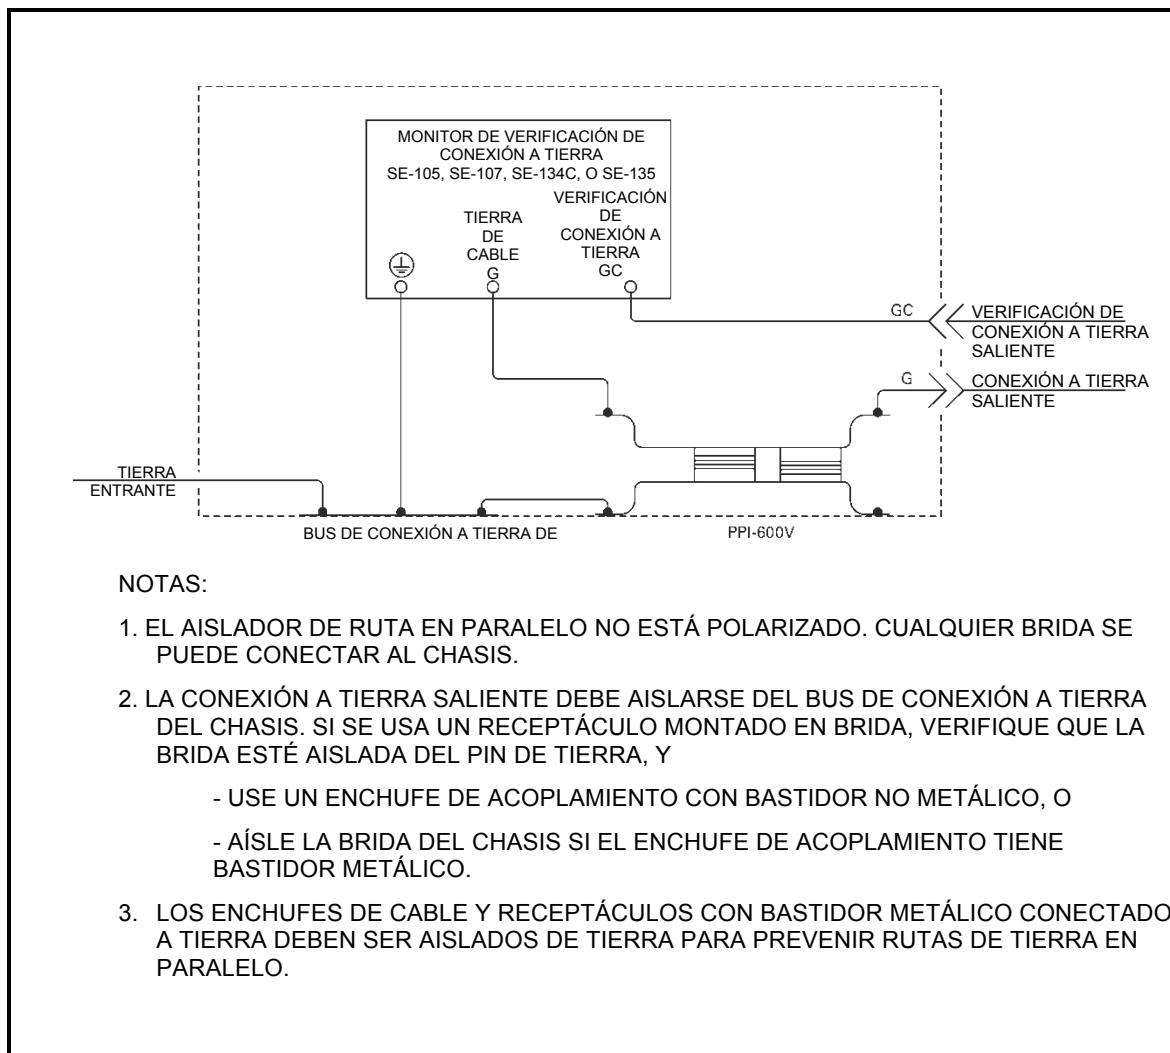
MONITOR DE VERIFICACIÓN DE CONEXIÓN A TIERRA SE-105, SE-107, SE-134C, O SE-135

TIERRA DE CABLE G

VERIFICACIÓN DE CONEXIÓN A TIERRA GC

GC

VERIFICACIÓN DE CONEXIÓN A TIERRA SALIENTE

G

CONEXIÓN A TIERRA SALIENTE

TIERRA ENTRANTE

BUS DE CONEXIÓN A TIERRA DE

PPI-600V

NOTAS:

1. EL AISLADOR DE RUTA EN PARALELO NO ESTÁ POLARIZADO. CUALQUIER BRIDA SE PUEDE CONECTAR AL CHASIS.

2. LA CONEXIÓN A TIERRA SALIENTE DEBE AISLARSE DEL BUS DE CONEXIÓN A TIERRA DEL CHASIS. SI SE USA UN RECEPTÁCULO MONTADO EN BRIDA, VERIFIQUE QUE LA BRIDA ESTÉ AISLADA DEL PIN DE TIERRA, Y

- USE UN ENCHUFE DE ACOPLAMIENTO CON BASTIDOR NO METÁLICO, O

- AÍSLE LA BRIDA DEL CHASIS SI EL ENCHUFE DE ACOPLAMIENTO TIENE BASTIDOR METÁLICO.

3. LOS ENCHUFES DE CABLE Y RECEPTÁCULOS CON BASTIDOR METÁLICO CONECTADO A TIERRA DEBEN SER AISLADOS DE TIERRA PARA PREVENIR RUTAS DE TIERRA EN PARALELO.